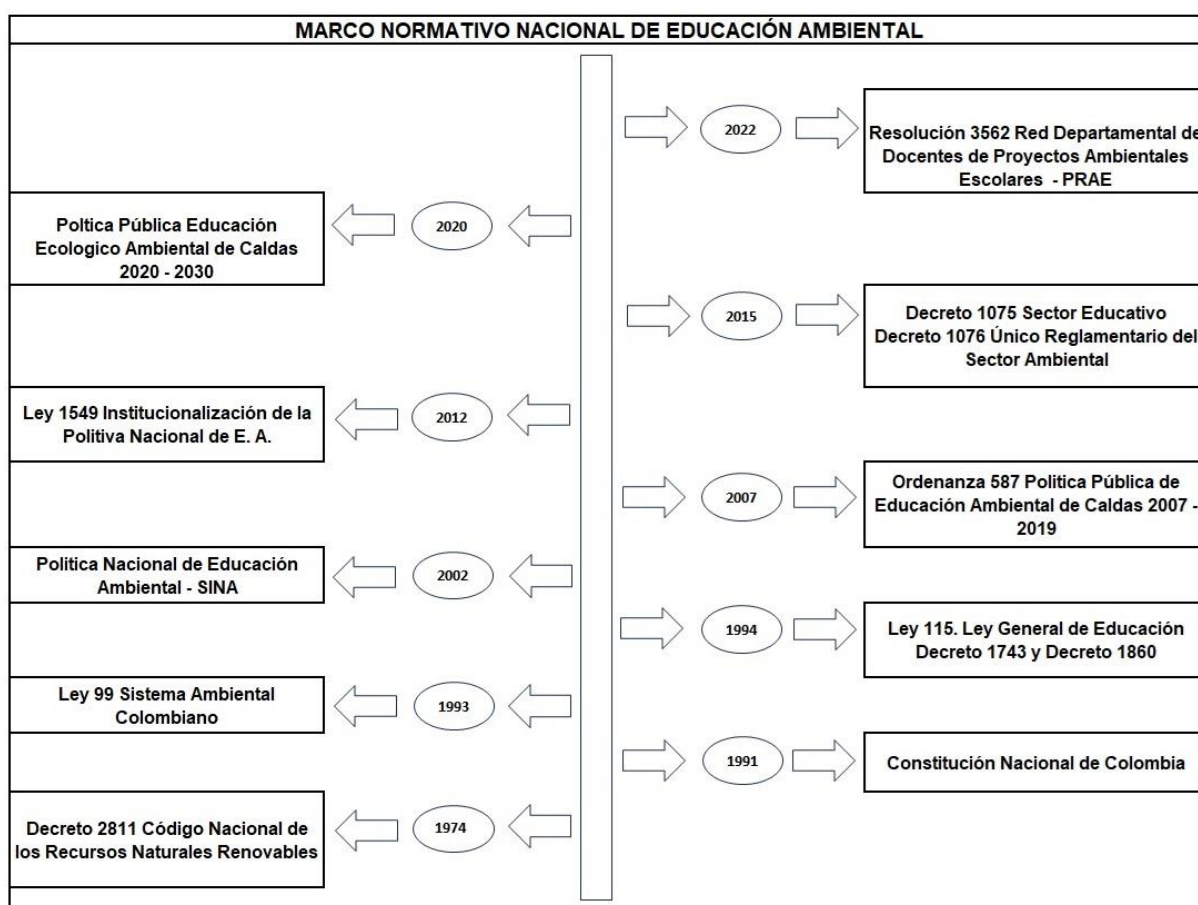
MARCO NORMATIVO NACIONAL DE EDUCACIÓN AMBIENTAL

2022

Resolución 3562 Red Departamental de Docentes de Proyectos Ambientales Escolares - PRAE

2020

Poltica Pública Educación Ecologico Ambiental de Caldas 2020 - 2030

2015

Decreto 1075 Sector Educativo Decreto 1076 Único Reglamentario del Sector Ambiental

2012

Ley 1549 Institucionalización de la Politiva Nacional de E. A.

2007

Ordenanza 587 Politica Pública de Educación Ambiental de Caldas 2007 - 2019

2002

Politica Nacional de Educación Ambiental - SINA

1994

Ley 115. Ley General de Educación Decreto 1743 y Decreto 1860

1993

Ley 99 Sistema Ambiental Colombiano

1991

Constitución Nacional de Colombia

1974

Decreto 2811 Código Nacional de los Recursos Naturales Renovables